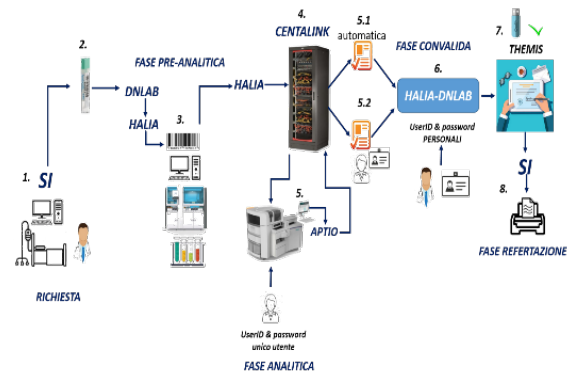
2.

FASE PRE-ANALITICA

4.
CENTALINK

5.1
automatica

FASE CONVALIDA

7. THEMIS

DNLAB

HALIA

HALIA

3.

6.

HALIA-DNLAB

5.2

UserID & password
PERSONALI

1. SI

SI

8.

5.

APTIO

FASE REFERTAZIONE

RICHIESTA

UserID & password
unico utente

FASE ANALITICA